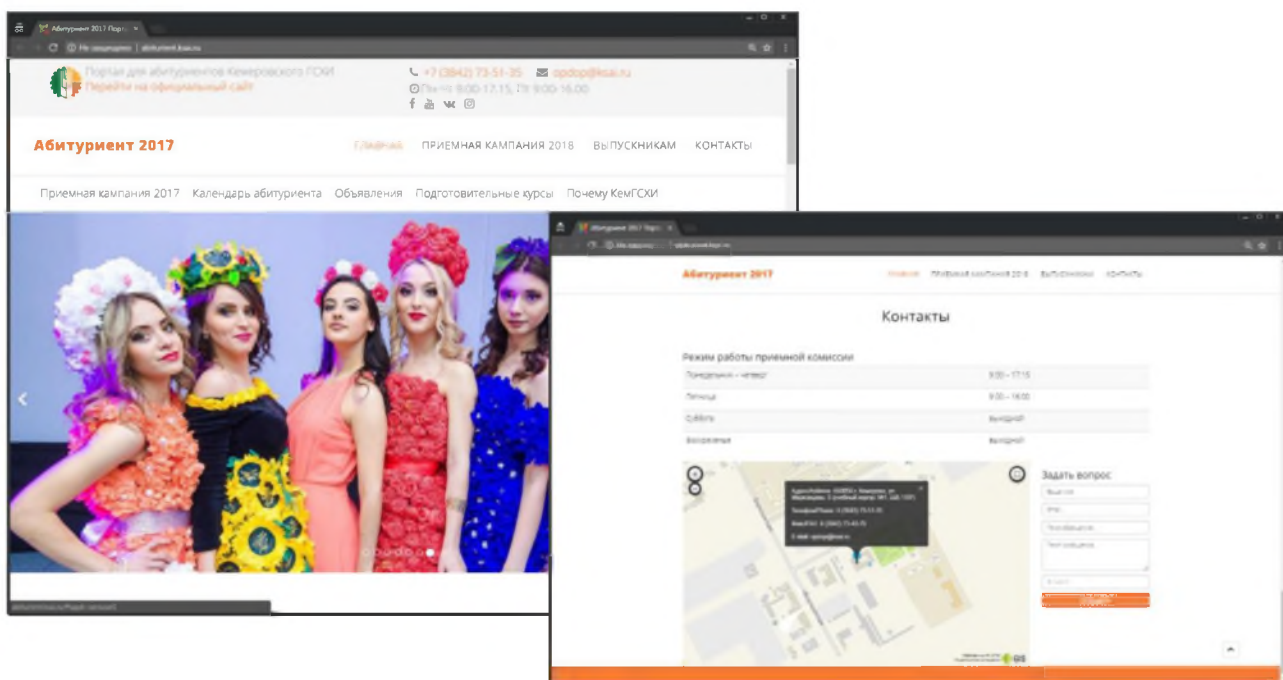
Абитуриент 2017 Портал ×

Не защищено | abiturient.kemguki.ru

Портал для абитуриентов Кемеровского ГСХИ
Перейти на официальный сайт

+7 (3842) 73-51-35 opdop@ksai.ru
Пн-Чт 8:00-17:15, Пт 8:00-16:00

Абитуриент 2017

ГЛАВНАЯ ПРИЕМНАЯ КАМПАНИЯ 2018 ВЫПУСКНИКАМ КОНТАКТЫ

Приемная кампания 2017 Календарь абитуриента Объявления Подготовительные курсы Почему КемГСХИ

Абитуриент 2017 Порт ×

Абитуриент 2017

ГЛАВНАЯ ПРИЕМНАЯ КАМПАНИЯ 2018 ВЫПУСКНИКАМ КОНТАКТЫ

Контакты

Режим работы приемной комиссии

| | |
|---|---|
| Понедельник – четверг | 8:00 – 17:15 |
| Пятница | 8:00 – 16:00 |
| Суббота | выходной |
| Воскресенье | выходной |

Задать вопрос

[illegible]